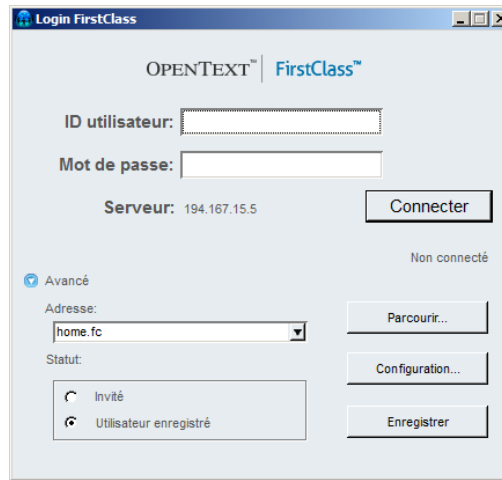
Login FirstClass

OPENTEXT™ | FirstClass™

ID utilisateur:

Mot de passe:

Serveur: 194.167.15.5

Connecter

Non connecté

Avancé

Adresse:

home.fc

Parcourir...

Statut:

Configuration...

Invité

Utilisateur enregistré

Enregistrer